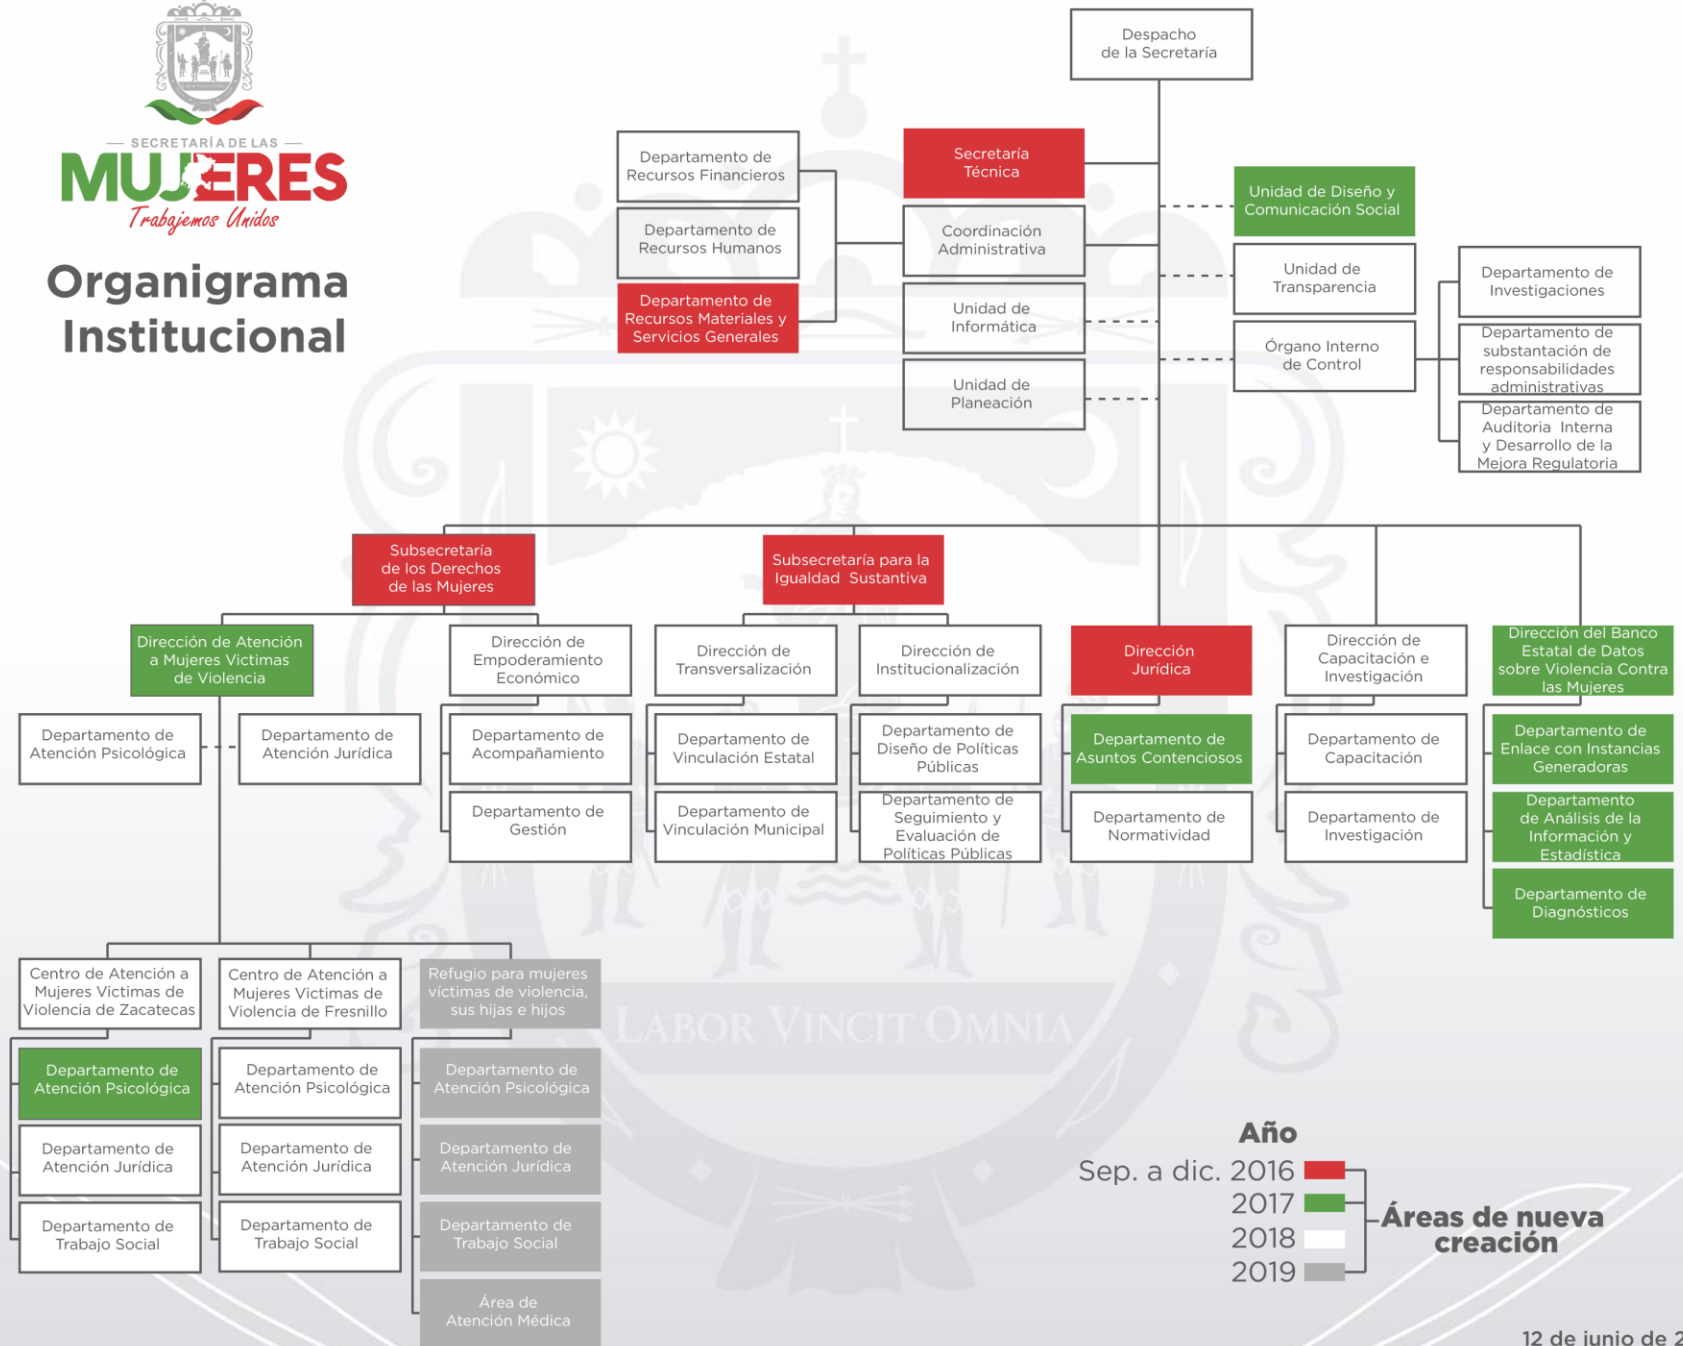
SECRETARÍA DE LAS
MUJERES
Trabajemos Unidos

Organigrama Institucional

Despacho de la Secretaría

Departamento de Recursos Financieros
Departamento de Recursos Humanos
Departamento de Recursos Materiales y Servicios Generales

Secretaría Técnica
Coordinación Administrativa
Unidad de Informática
Unidad de Planeación

Unidad de Diseño y Comunicación Social
Unidad de Transparencia
Órgano Interno de Control

Departamento de Investigaciones
Departamento de substantación de responsabilidades administrativas
Departamento de Auditoria Interna y Desarrollo de la Mejora Regulatoria

Subsecretaría de los Derechos de las Mujeres
Subsecretaría para la Igualdad Sustantiva

Dirección de Atención a Mujeres Victimas de Violencia
Departamento de Atención Psicológica
Departamento de Atención Jurídica

Dirección de Empoderamiento Económico
Departamento de Acompañamiento
Departamento de Gestión

Dirección de Transversalización
Departamento de Vinculación Estatal
Departamento de Vinculación Municipal

Dirección de Institucionalización
Departamento de Diseño de Políticas Públicas
Departamento de Seguimiento y Evaluación de Políticas Públicas

Dirección Jurídica
Departamento de Asuntos Contenciosos
Departamento de Normatividad

Dirección de Capacitación e Investigación
Departamento de Capacitación
Departamento de Investigación

Dirección del Banco Estatal de Datos sobre Violencia Contra las Mujeres
Departamento de Enlace con Instancias Generadoras
Departamento de Análisis de la Información y Estadística
Departamento de Diagnósticos

Centro de Atención a Mujeres Victimas de Violencia de Zacatecas
Departamento de Atención Psicológica
Departamento de Atención Jurídica
Departamento de Trabajo Social

Centro de Atención a Mujeres Victimas de Violencia de Fresnillo
Departamento de Atención Psicológica
Departamento de Atención Jurídica
Departamento de Trabajo Social

Refugio para mujeres víctimas de violencia, sus hijas e hijos
Departamento de Atención Psicológica
Departamento de Atención Jurídica
Departamento de Trabajo Social
Área de Atención Médica

LABOR VINCIT OMNIA

Año
Sep. a dic. 2016
2017
2018
2019
Áreas de nueva creación

12 de junio de 2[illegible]